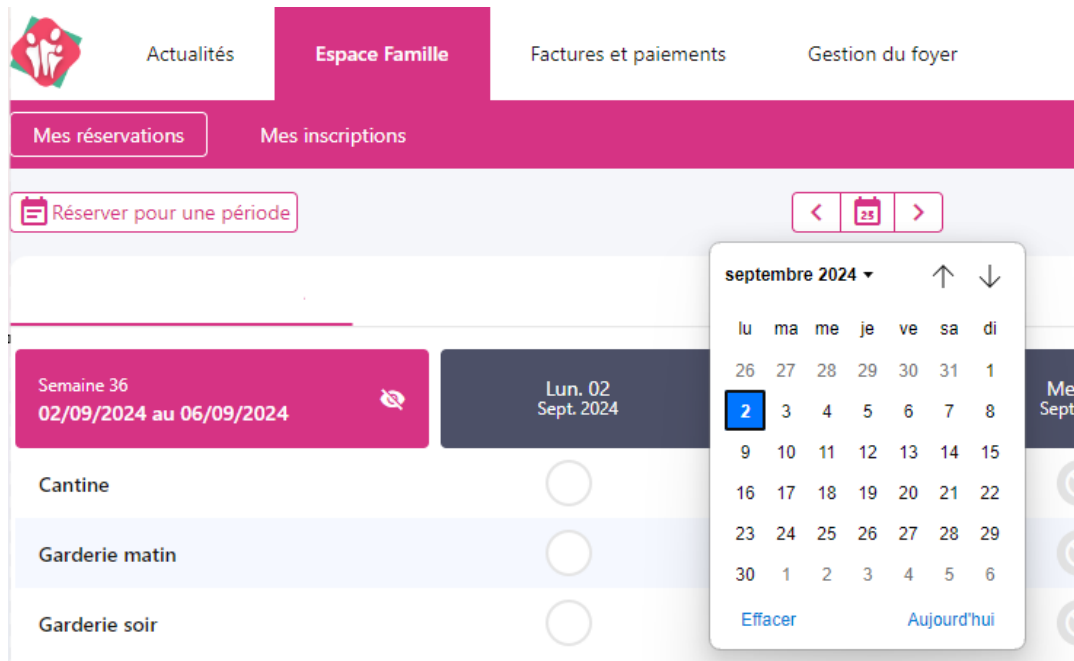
Actualités
Espace Famille
Factures et paiements
Gestion du foyer

Mes réservations
Mes inscriptions

Réserver pour une période

25

septembre 2024

| lu | ma | me | je | ve | sa | di |
|---|---|---|---|---|---|---|
| 26 | 27 | 28 | 29 | 30 | 31 | 1 |
| 2 | 3 | 4 | 5 | 6 | 7 | 8 |
| 9 | 10 | 11 | 12 | 13 | 14 | 15 |
| 16 | 17 | 18 | 19 | 20 | 21 | 22 |
| 23 | 24 | 25 | 26 | 27 | 28 | 29 |
| 30 | 1 | 2 | 3 | 4 | 5 | 6 |

Effacer
Aujourd'hui

Semaine 36
02/09/2024 au 06/09/2024

Lun. 02
Sept. 2024

Me
Sept

Cantine
Garderie matin
Garderie soir